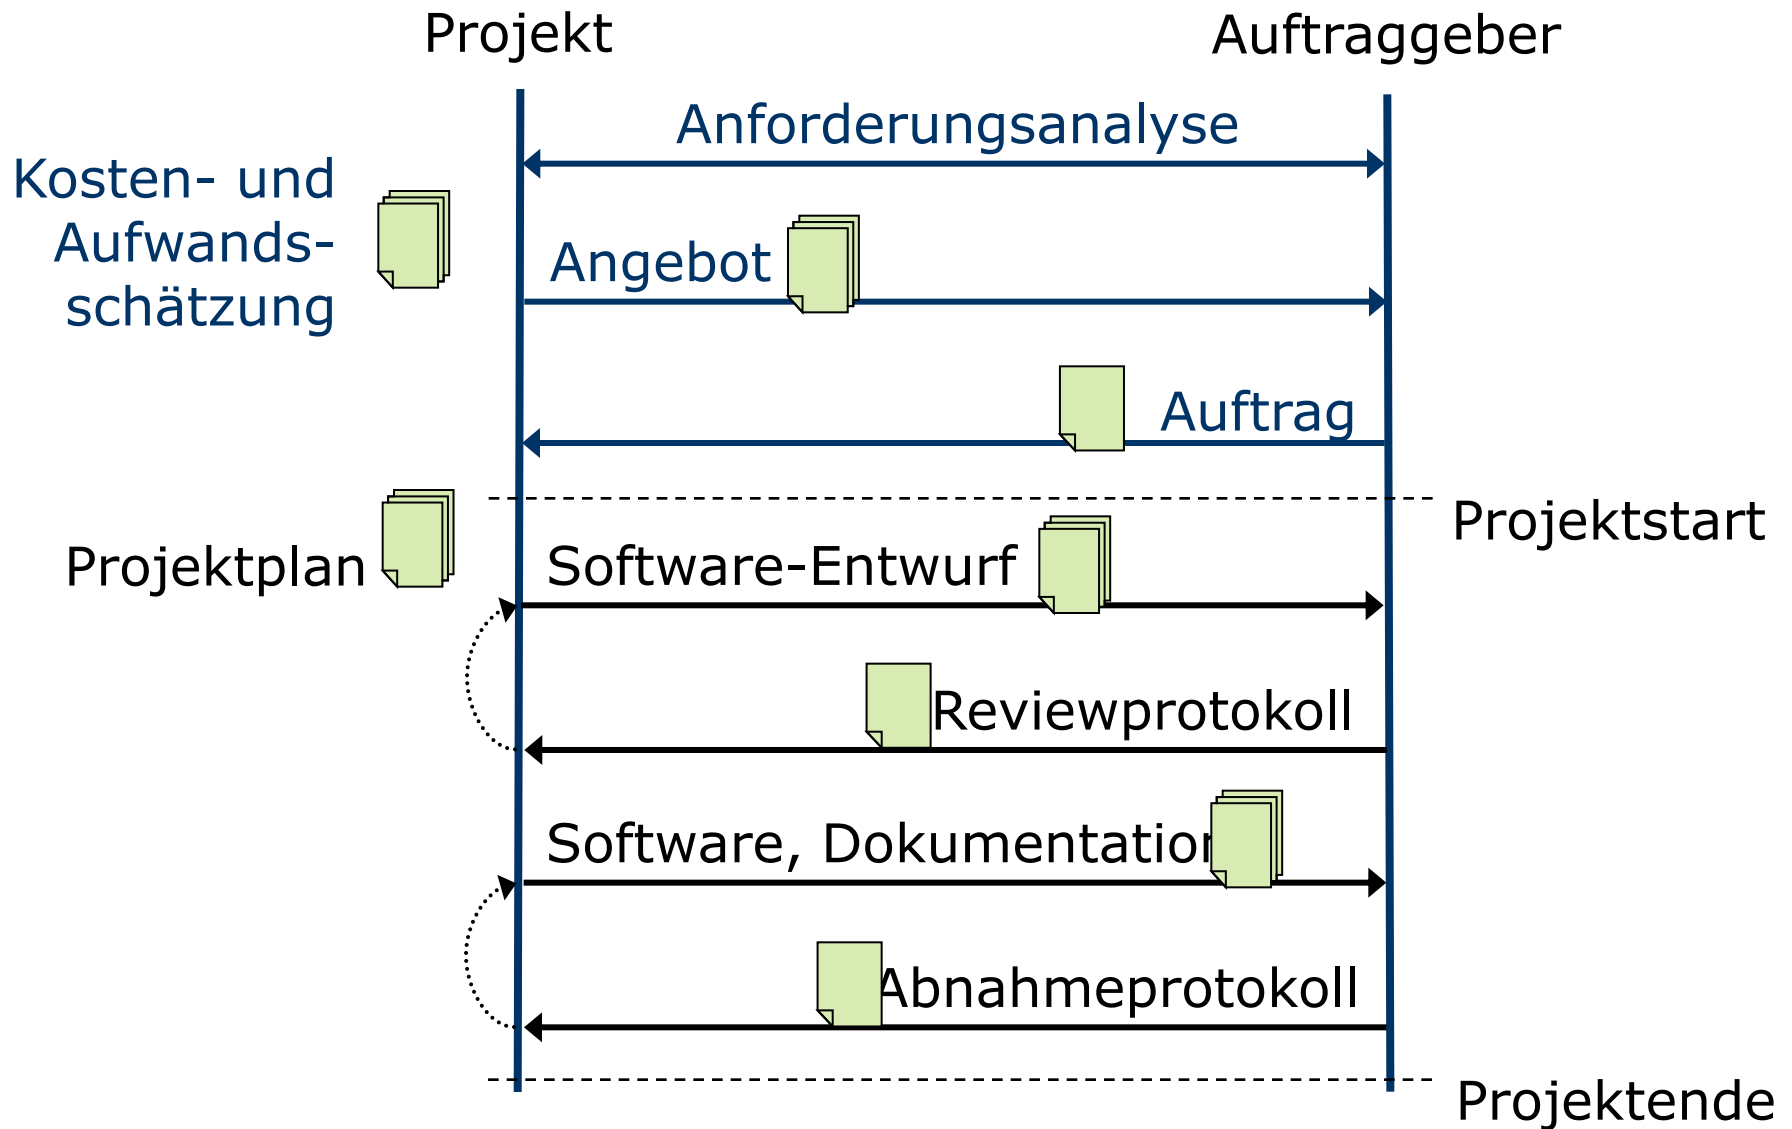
Projekt

Auftraggeber

Anforderungsanalyse

Kosten- und Aufwandsschätzung

Angebot

Auftrag

Projektstart

Projektplan

Software-Entwurf

Reviewprotokoll

Software, Dokumentatio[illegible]

Abnahmeprotokoll

Projektende